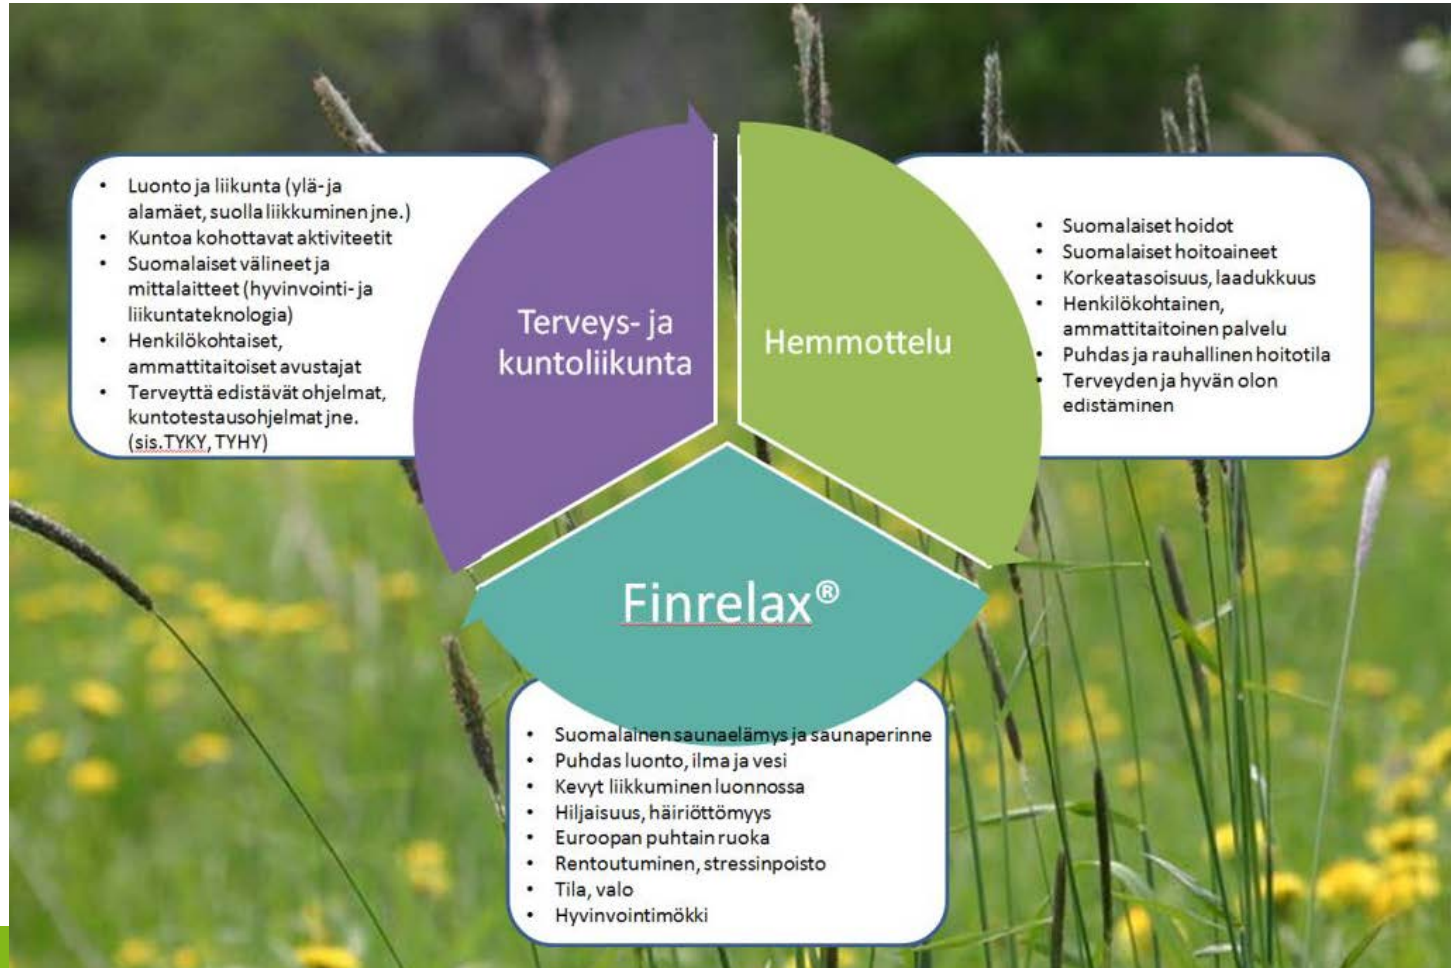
- Luonto ja liikunta (ylä- ja alamäet, suolla liikkuminen jne.)
- Kuntoa kohottavat aktiviteetit
- Suomalaiset välineet ja mittalaitteet (hyvinvointi- ja liikuntateknologia)
- Henkilökohtaiset, ammattitaitoiset avustajat
- Terveyttä edistävät ohjelmat, kuntotestausohjelmat jne. (sis. TYKY, TYHY)

Terveys- ja kuntoliikunta

Hemmottelu

- Suomalaiset hoidot
- Suomalaiset hoitoaineet
- Korkeatasoisuus, laadukkuus
- Henkilökohtainen, ammattitaitoinen palvelu
- Puhdas ja rauhallinen hoitotila
- Terveyden ja hyvän olon edistäminen

Finrelax®

- Suomalainen saunaelämys ja saunaperinne
- Puhdas luonto, ilma ja vesi
- Kevyt liikkuminen luonnossa
- Hiljaisuus, häiriöttömyys
- Euroopan puhtain ruoka
- Rentoutuminen, stressinpoisto
- Tila, valo
- Hyvinvointimökki